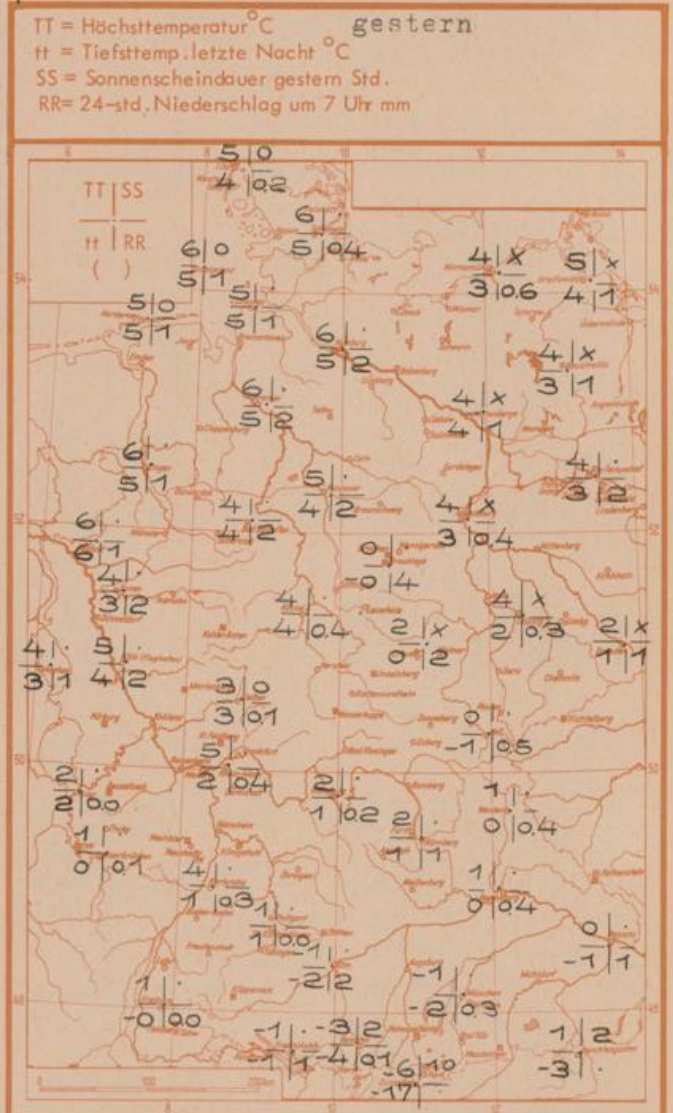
TT = Höchsttemperatur °C gestern
tt = Tiefsttemp. letzte Nacht °C
SS = Sonnenscheindauer gestern Std.
RR= 24-std. Niederschlag um 7 Uhr mm

TT | SS
tt | RR
( )

5 | 0
4 | 0.2

6 | ·
5 | 0.4

6 | 0
5 | 1

5 | 0
5 | 1

5 | ·
5 | 1

4 | x
3 | 0.6

5 | x
4 | 1

6 | ·
5 | 2

4 | x
3 | 1

6 | ·
5 | 2

4 | x
4 | 1

6 | ·
5 | 1

4 | ·
3 | 2

4 | ·
4 | 2

5 | ·
4 | 2

4 | x
3 | 0.4

6 | ·
6 | 1

0 | ·
-0 | 4

4 | ·
3 | 2

4 | ·
4 | 0.4

2 | x
0 | 2

4 | x
2 | 0.3

2 | x
1 | 1

4 | ·
3 | 1

5 | ·
4 | 2

3 | 0
3 | 0.1

0 | ·
-1 | 0.5

5 | ·
2 | 0.4

2 | ·
2 | 0.0

2 | ·
1 | 0.2

1 | ·
0 | 0.4

2 | ·
1 | 1

1 | ·
0 | 0.1

4 | ·
1 | 0.3

1 | ·
0 | 0.4

1 | ·
1 | 0.0

1 | ·
-2 | 2

0 | ·
-1 | 1

-1 | ·
-2 | 0.3

1 | ·
-0 | 0.0

-1 | ·
-1 | 1

-3 | 2
-4 | 0.1

-6 | 10
-17 |

1 | 2
-3 | ·